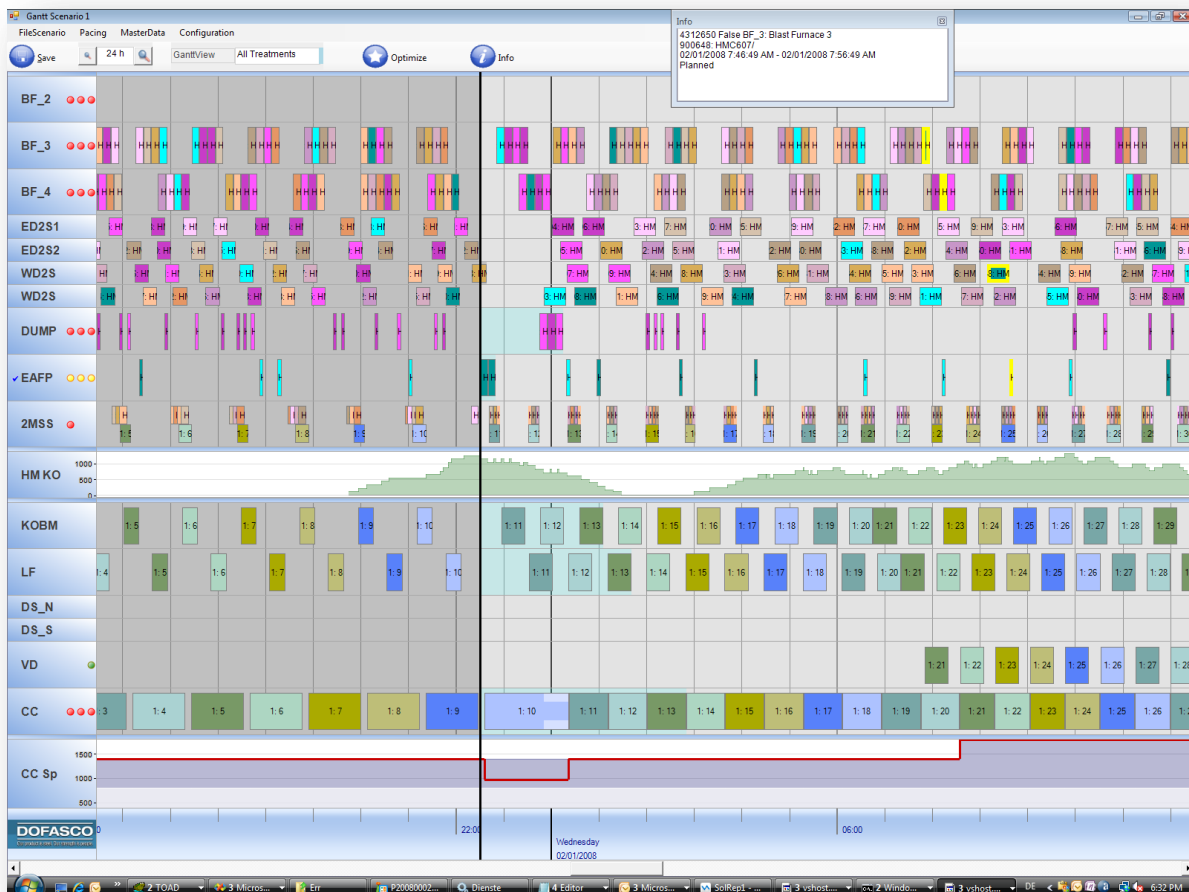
Gantt Scenario 1

FileScenario Pacing MasterData Configuration

Save 24 h GanttView All Treatments Optimize Info

Info
4312650 False BF_3: Blast Furnace 3
900648: HMC607/
02/01/2008 7:46:49 AM - 02/01/2008 7:56:49 AM
Planned

BF_2
BF_3
BF_4
ED2S1
ED2S2
WD2S
WD2S
DUMP
EAFP
2MSS
HM KO
1000
500
0
KOBM
LF
DS_N
DS_S
VD
CC
CC Sp
1500
1000
500

1: 5 1: 6 1: 7 1: 8 1: 9 1: 10 1: 11 1: 12 1: 13 1: 14 1: 15 1: 16 1: 17 1: 18 1: 19 1: 20 1: 21 1: 22 1: 23 1: 24 1: 25 1: 26 1: 27 1: 28 1: 29

1: 4 1: 5 1: 6 1: 7 1: 8 1: 9 1: 10 1: 11 1: 12 1: 13 1: 14 1: 15 1: 16 1: 17 1: 18 1: 19 1: 20 1: 21 1: 22 1: 23 1: 24 1: 25 1: 26 1: 27 1: 28

1: 21 1: 22 1: 23 1: 24 1: 25 1: 26 1: 27

1: 3 1: 4 1: 5 1: 6 1: 7 1: 8 1: 9 1: 10 1: 11 1: 12 1: 13 1: 14 1: 15 1: 16 1: 17 1: 18 1: 19 1: 20 1: 21 1: 22 1: 23 1: 24 1: 25 1: 26

DOFASCO

22:00
Wednesday
02/01/2008
06:00

2 TOAD 3 Micros... Eri P20080002... Dienste 4 Editor 3 Micros... SolRep1 - ... 3 vshost... 2 Windo... 3 vshost... DE 6:32 PM